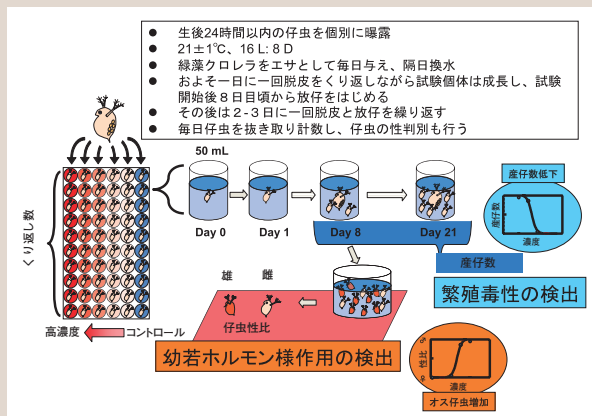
● 生後24時間以内の仔虫を個別に曝露
● 21±1℃、16 L : 8 D
● 緑藻クロレラをエサとして毎日与え、隔日換水
● およそ一日に一回脱皮をくり返しながら試験個体は成長し、試験開始後８日目頃から放仔をはじめる
● その後は２-３日に一回脱皮と放仔を繰り返す
● 毎日仔虫を抜き取り計数し、仔虫の性判別も行う

50 mL

Day 0
Day 1
Day 8
Day 21

産仔数

産仔数低下
産仔数
濃度

繁殖毒性の検出

くり返し数

高濃度
コントロール

雄　雌
仔虫性比

幼若ホルモン様作用の検出

オス比
濃度
オス仔虫増加